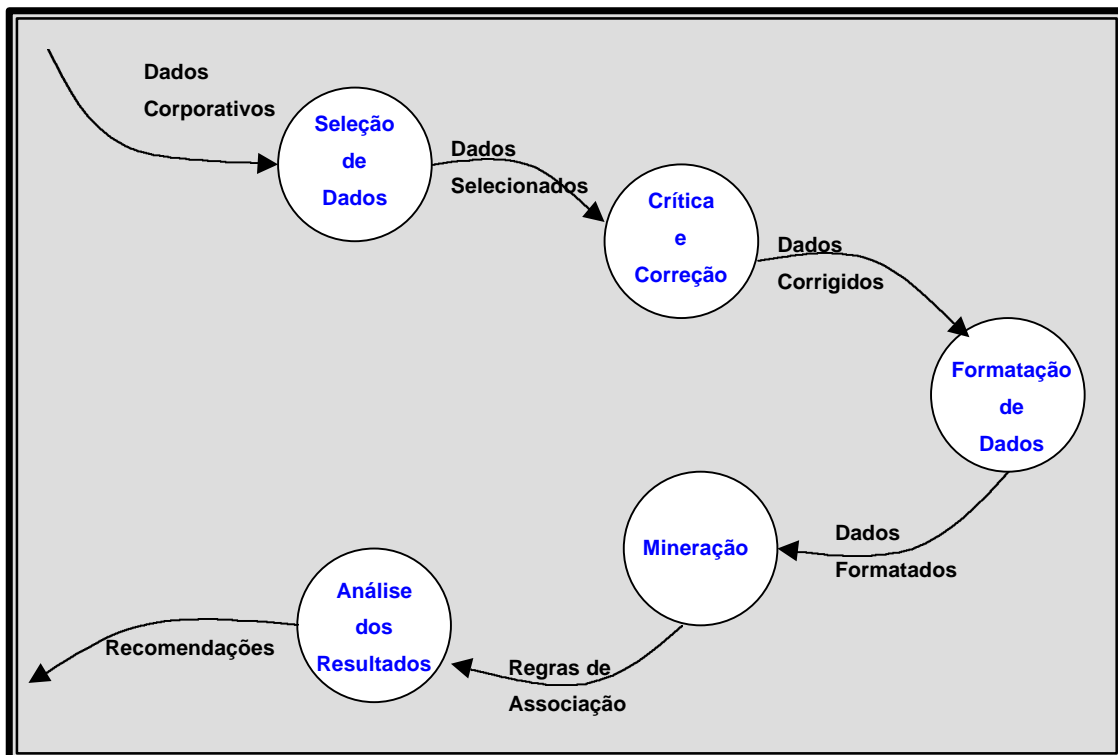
Dados Corporativos

Seleção de Dados

Dados Selecionados

Crítica e Correção

Dados Corrigidos

Formatação de Dados

Dados Formatados

Mineração

Regras de Associação

Análise dos Resultados

Recomendações